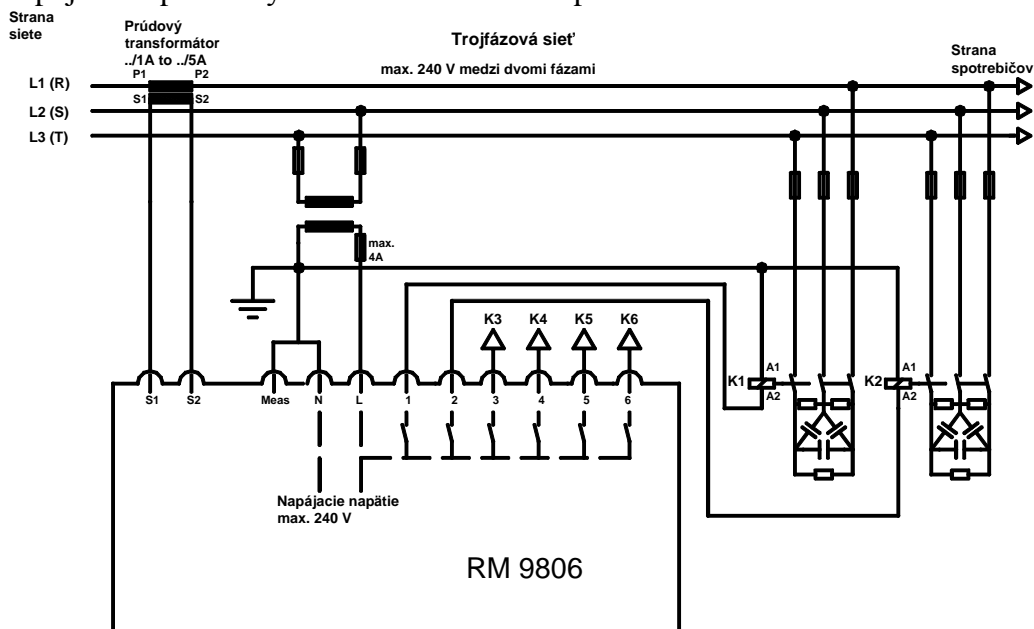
Strana siete

Prúdový transformátor ../1A to ../5A

P1 P2

S1 S2

Trojfázová sieť

max. 240 V medzi dvomi fázami

Strana spotrebičov

L1 (R)

L2 (S)

L3 (T)

max. 4A

K3 K4 K5 K6

S1 S2 Meas N L 1 2 3 4 5 6

K1 A1 A2

K2 A1 A2

Napájacie napätie max. 240 V

RM 9806